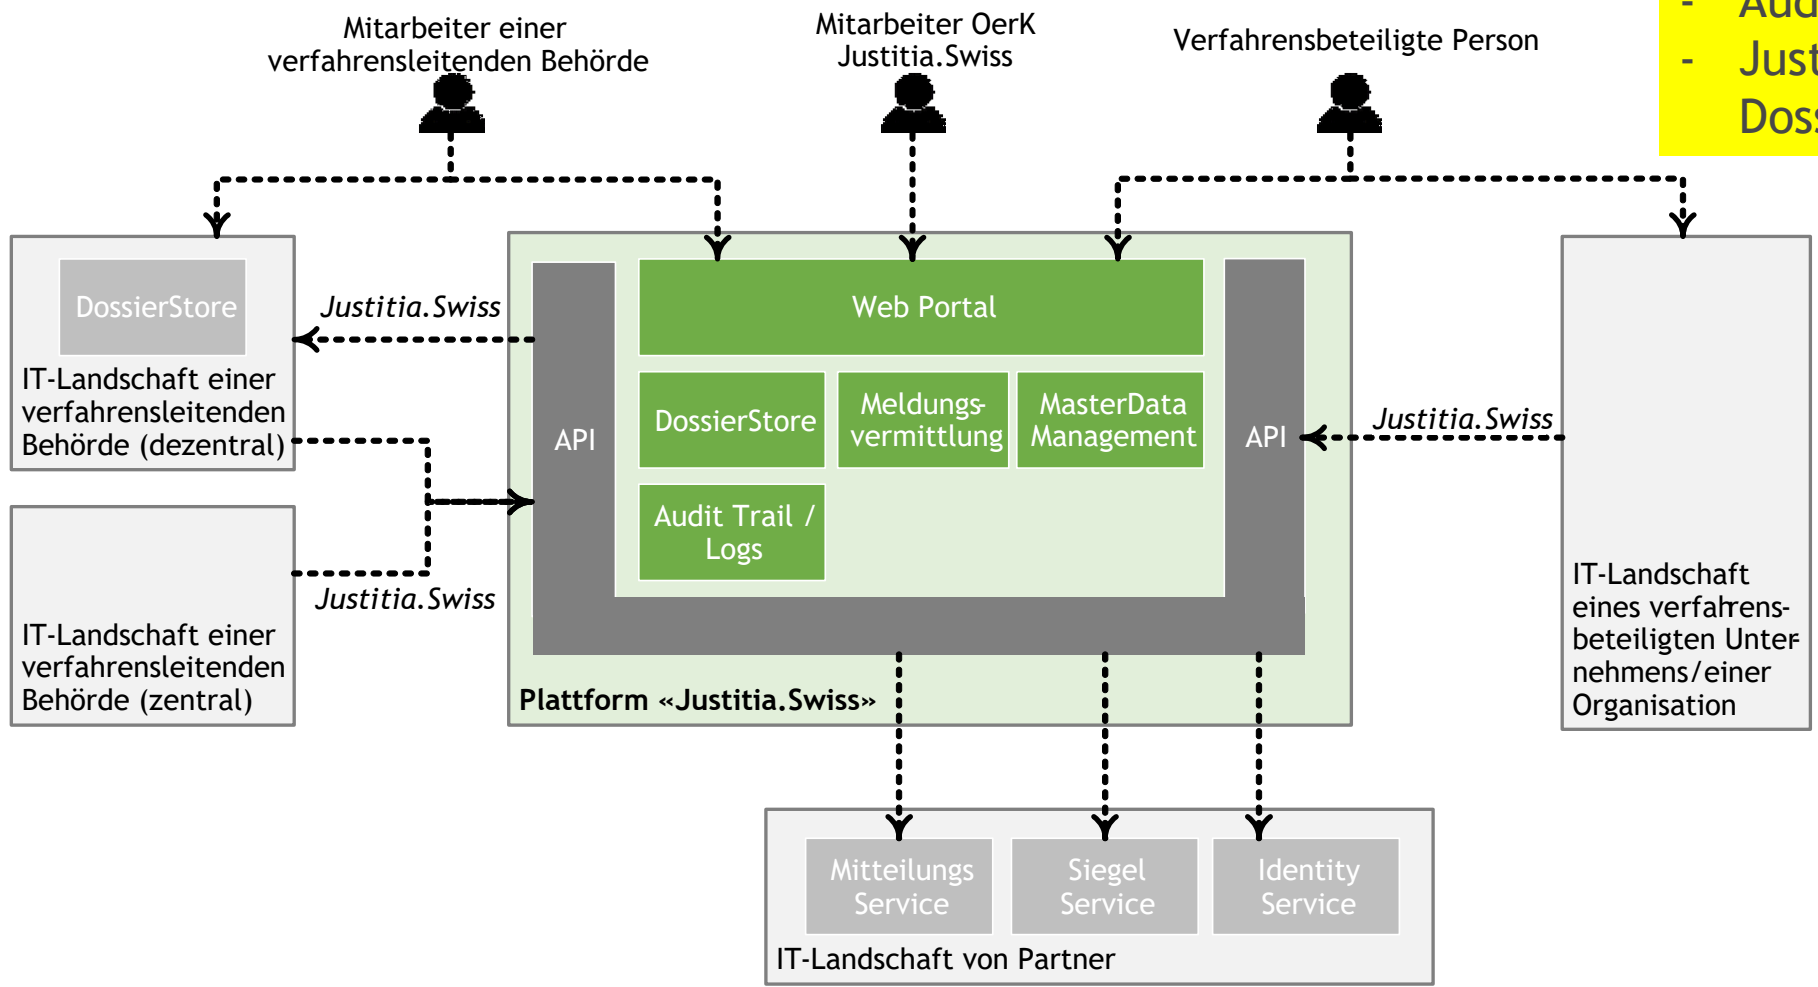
- Aud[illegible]
- Just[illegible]
Dos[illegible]

Mitarbeiter einer verfahrensleitenden Behörde

Mitarbeiter OerK Justitia.Swiss

Verfahrensbeteiligte Person

DossierStore

IT-Landschaft einer verfahrensleitenden Behörde (dezentral)

Justitia.Swiss

API

Web Portal

DossierStore

Meldungsvermittlung

MasterData Management

Audit Trail / Logs

API

Justitia.Swiss

IT-Landschaft eines verfahrensbeteiligten Unternehmens/einer Organisation

Justitia.Swiss

IT-Landschaft einer verfahrensleitenden Behörde (zentral)

Plattform «Justitia.Swiss»

Mitteilungs Service

Siegel Service

Identity Service

IT-Landschaft von Partner